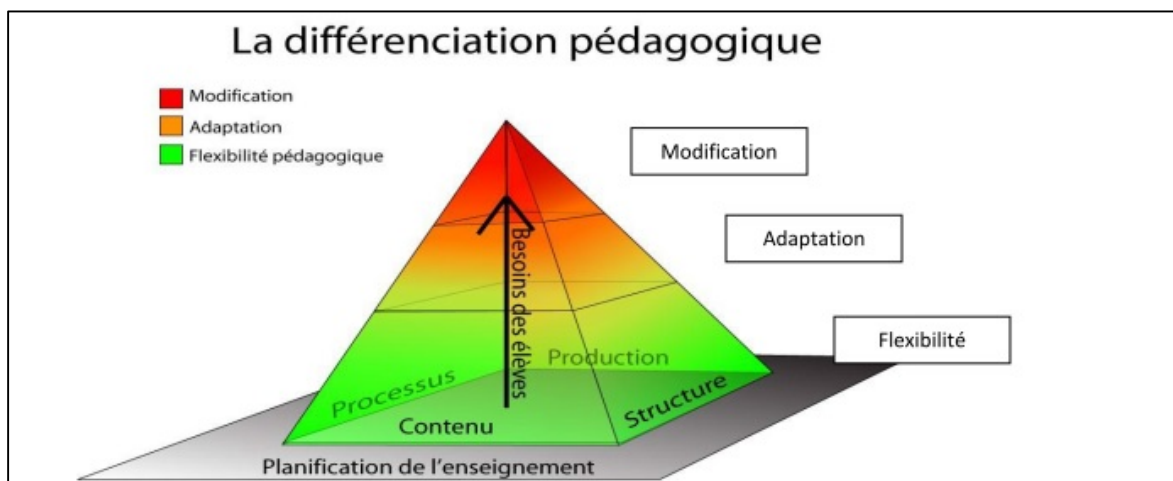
La différenciation pédagogique

Modification
Adaptation
Flexibilité pédagogique

Modification

Adaptation

Flexibilité

Besoins des élèves

Production

Processus

Contenu

Structure

Planification de l'enseignement